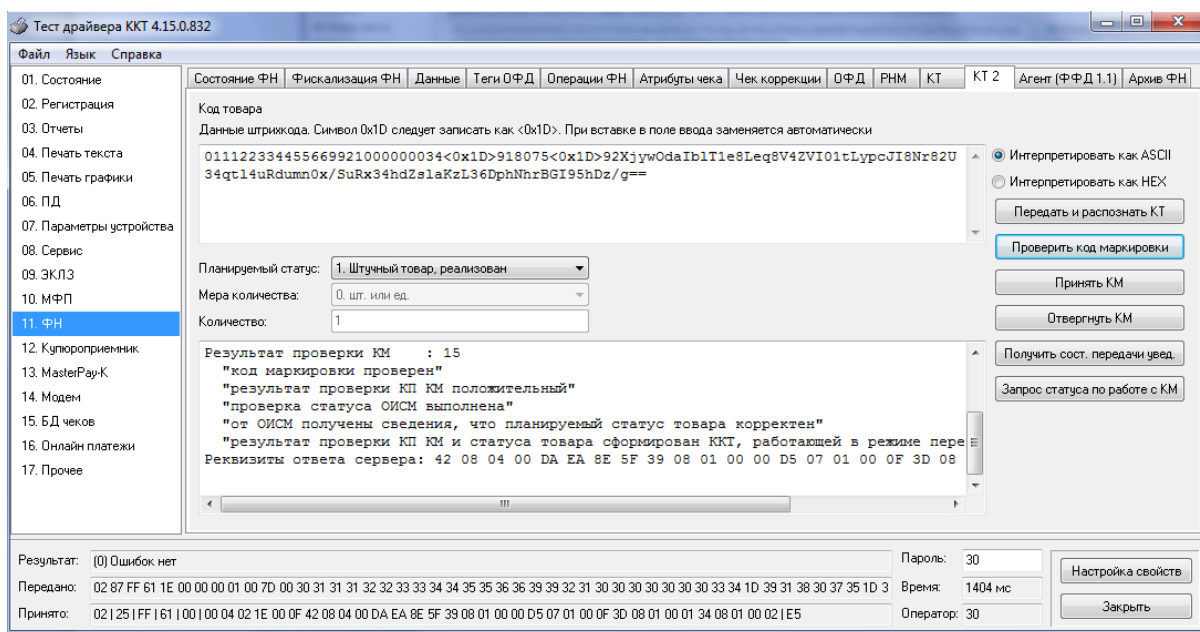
Тест драйвера ККТ 4.15.0.832

Файл Язык Справка

01. Состояние
02. Регистрация
03. Отчеты
04. Печать текста
05. Печать графики
06. ПД
07. Параметры устройства
08. Сервис
09. ЭКЛЗ
10. МФП
11. ФН
12. Купюроприемник
13. MasterPay-K
14. Модем
15. БД чеков
16. Онлайн платежи
17. Прочее

Состояние ФН | Фискализация ФН | Данные | Теги ОФД | Операции ФН | Атрибуты чека | Чек коррекции | ОФД | РНМ | КТ | КТ 2 | Агент (ФФД 1.1) | Архив ФН

Код товара

Данные штрихкода. Символ 0x1D следует записать как <0x1D>. При вставке в поле ввода заменяется автоматически

0111223344556699210000000034<0x1D>918075<0x1D>92XjywOdaIblT1e8Leq8V4ZVI01tLypcJI8Nr82U34qtl4uRdumn0x/SuRx34hdZslaKzL36DphNhrBGI95hDz/g==

Интерпретировать как ASCII

Интерпретировать как HEX

Передать и распознать КТ

Проверить код маркировки

Планируемый статус: 1. Штучный товар, реализован

Мера количества: 0. шт. или ед.

Количество: 1

Принять КМ

Отвергнуть КМ

Получить сост. передачи увед.

Запрос статуса по работе с КМ

Результат проверки КМ : 15
"код маркировки проверен"
"результат проверки КП КМ положительный"
"проверка статуса ОИСМ выполнена"
"от ОИСМ получены сведения, что планируемый статус товара корректен"
"результат проверки КП КМ и статуса товара сформирован ККТ, работающей в режиме пере
Реквизиты ответа сервера: 42 08 04 00 DA EA 8E 5F 39 08 01 00 00 D5 07 01 00 0F 3D 08

Результат: (0) Ошибок нет

Передано: 02 87 FF 61 1E 00 00 00 01 00 7D 00 30 31 31 31 32 32 33 33 34 34 35 35 36 36 39 39 32 31 30 30 30 30 30 30 30 33 34 1D 39 31 38 30 37 35 1D 3

Принято: 02 | 25 | FF | 61 | 00 | 00 04 02 1E 00 0F 42 08 04 00 DA EA 8E 5F 39 08 01 00 00 D5 07 01 00 0F 3D 08 01 00 01 34 08 01 00 02 | E5

Пароль: 30

Время: 1404 мс

Оператор: 30

Настройка свойств

Закрыть